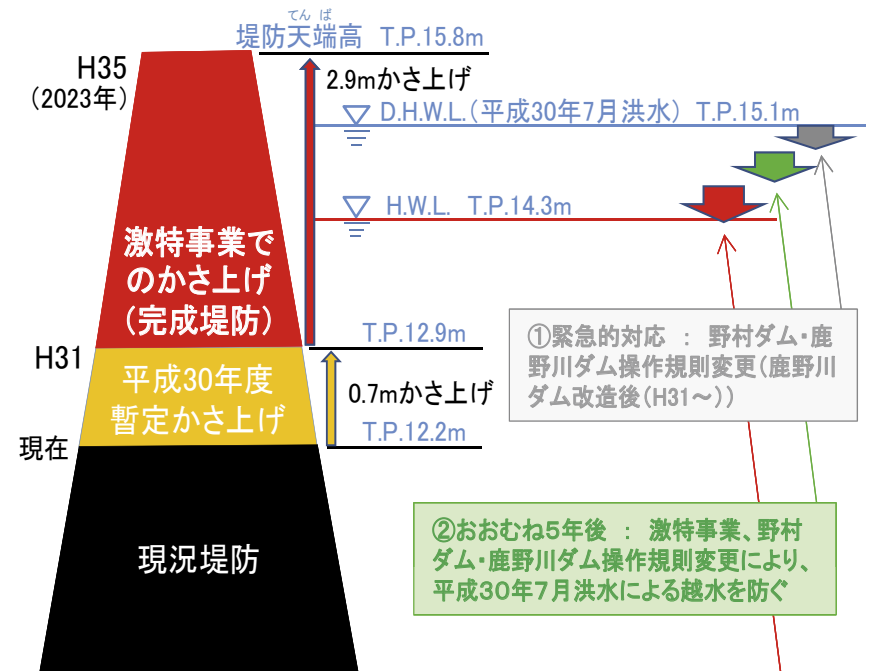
てんば
堤防天端高　T.P.15.8m

H35
（2023年）

2.9mかさ上げ

D.H.W.L.（平成30年7月洪水）T.P.15.1m

H.W.L.　T.P.14.3m

激特事業でのかさ上げ（完成堤防）

T.P.12.9m

①緊急的対応　：　野村ダム・鹿野川ダム操作規則変更（鹿野川ダム改造後（H31～））

H31

平成30年度暫定かさ上げ

0.7mかさ上げ

T.P.12.2m

現在

現況堤防

②おおむね5年後　：　激特事業、野村ダム・鹿野川ダム操作規則変更により、平成30年7月洪水による越水を防ぐ